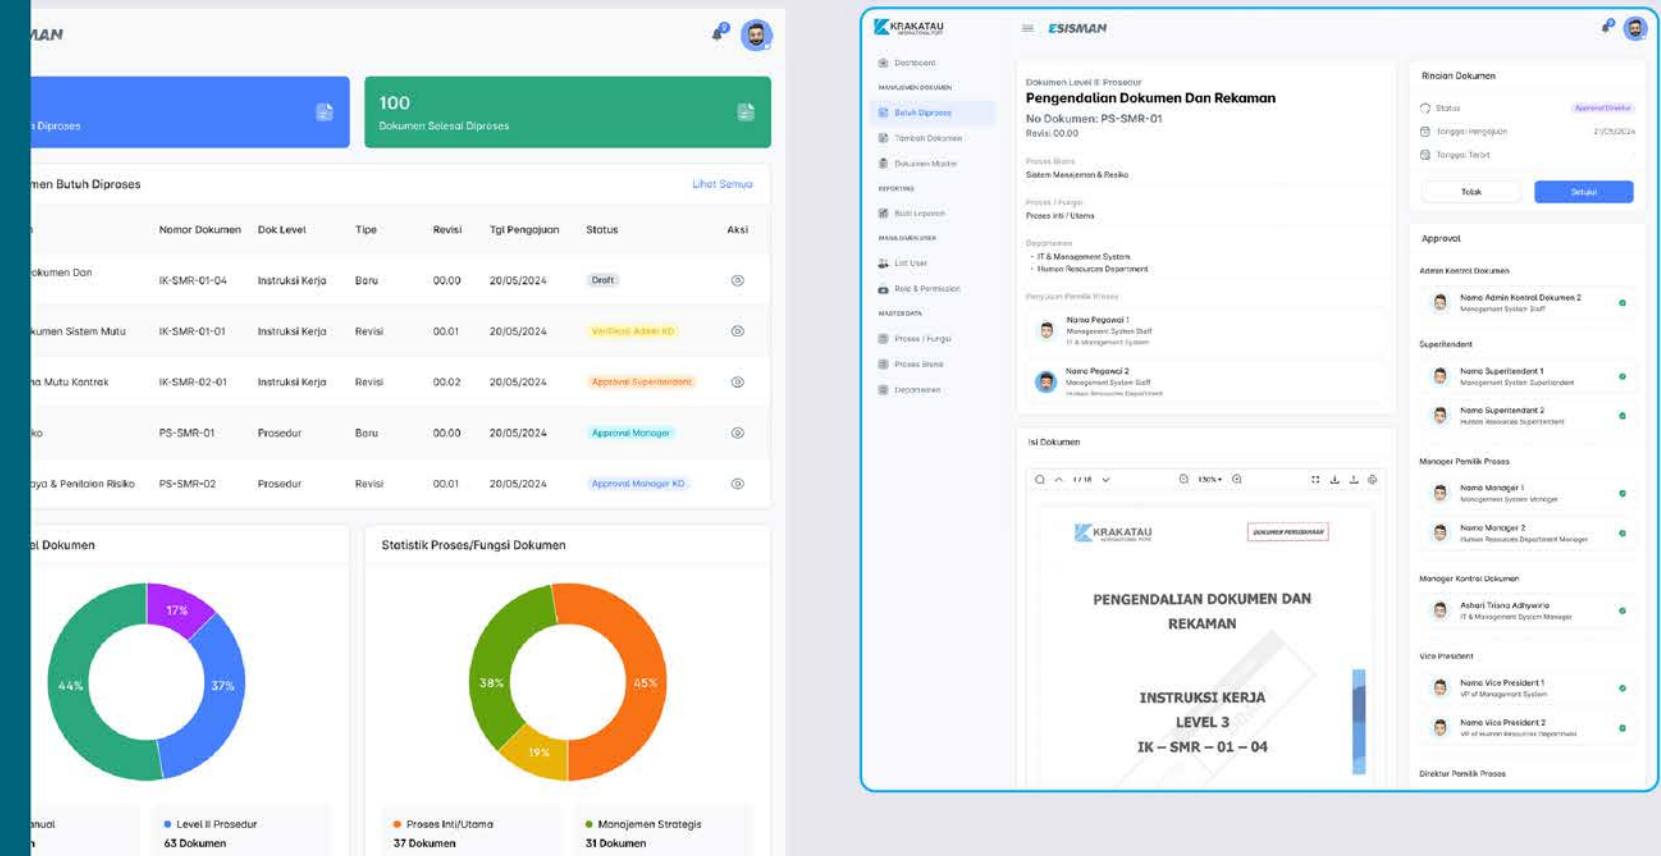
MAN

Diproses

100
Dokumen Selesai Diproses

men Butuh Diproses
Lihat Semua

| | Nomor Dokumen | Dok Level | Tipe | Revisi | Tgl Pengajuan | Status | Aksi |
|---|---|---|---|---|---|---|---|
| okumen Dan | IK-SMR-01-04 | Instruksi Kerja | Baru | 00.00 | 20/05/2024 | Draft | |
| kumen Sistem Mutu | IK-SMR-01-01 | Instruksi Kerja | Revisi | 00.01 | 20/05/2024 | Verifikasi Admin KD | |
| a Mutu Kontrak | IK-SMR-02-01 | Instruksi Kerja | Revisi | 00.02 | 20/05/2024 | Approval Superintendent | |
| ko | PS-SMR-01 | Prosedur | Baru | 00.00 | 20/05/2024 | Approval Manager | |
| ya & Penilaian Risiko | PS-SMR-02 | Prosedur | Revisi | 00.01 | 20/05/2024 | Approval Manager KD | |

l Dokumen
17%
44%
37%

Statistik Proses/Fungsi Dokumen
38%
45%
19%

nual
Level II Prosedur
63 Dokumen
Proses Inti/Utama
37 Dokumen
Manajemen Strategis
31 Dokumen

KRAKATAU
ESISMAN

Dashboard
MANAJEMEN DOKUMEN
Butuh Diproses
Tambah Dokumen
Dokumen Master
REPORTING
Buat Laporan
MANAJEMEN USER
List User
Role & Permission
MASTER DATA
Proses / Fungsi
Proses Bisnis
Departemen

Dokumen Level II: Prosedur
Pengendalian Dokumen Dan Rekaman
No Dokumen: PS-SMR-01
Revisi: 00.00

Proses Bisnis
Sistem Manajemen & Resiko
Proses / Fungsi
Proses Inti / Utama
Departemen
- IT & Management System
- Human Resources Department
Pengajuan Pemilik Proses
Nama Pegawai 1
Management System Staff
IT & Management System
Nama Pegawai 2
Management System Staff
Human Resources Department

Isi Dokumen
1 / 18 130%

KRAKATAU
DOKUMEN PERUSAHAAN
PENGENDALIAN DOKUMEN DAN REKAMAN
INSTRUKSI KERJA
LEVEL 3
IK – SMR – 01 – 04

Rincian Dokumen
Status Approval Direktur
Tanggal Pengajuan 21/05/2024
Tanggal Terbit
Tolak
Setujui

Approval
Admin Kontrol Dokumen
Nama Admin Kontrol Dokumen 2
Management System Staff
Superitendent
Nama Superitendent 1
Management System Superitendent
Nama Superitendent 2
Human Resources Superitendent
Manager Pemilik Proses
Nama Manager 1
Management System Manager
Nama Manager 2
Human Resources Department Manager
Manager Kontrol Dokumen
Asbari Triana Adhywira
IT & Management System Manager
Vice President
Nama Vice President 1
VP of Management System
Nama Vice President 2
VP of Human Resources Department
Direktur Pemilik Proses